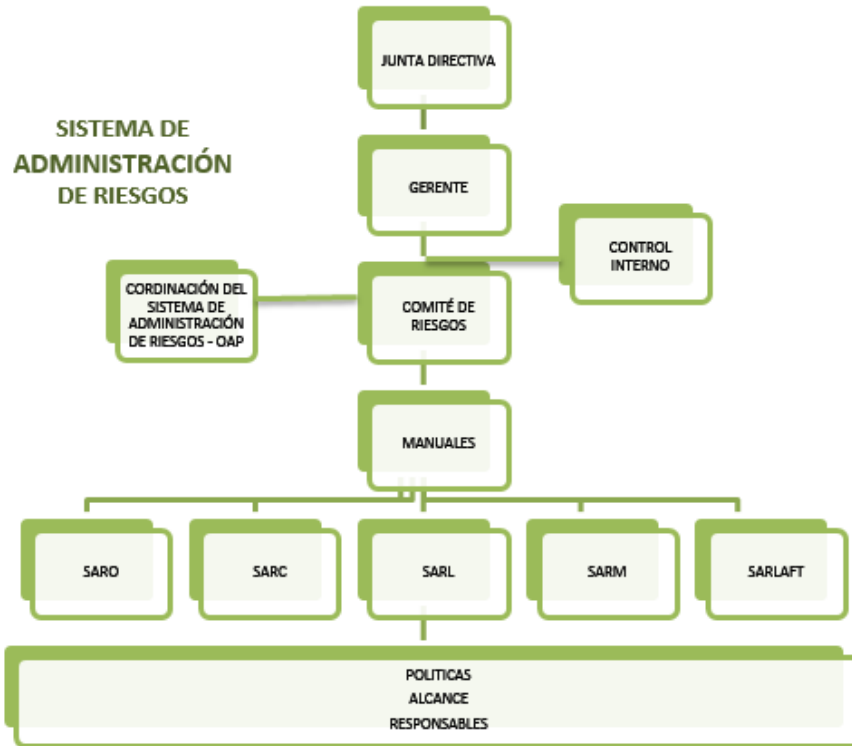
SISTEMA DE ADMINISTRACIÓN DE RIESGOS

JUNTA DIRECTIVA

GERENTE

CONTROL INTERNO

CORDINACIÓN DEL SISTEMA DE ADMINISTRACIÓN DE RIESGOS - OAP

COMITÉ DE RIESGOS

MANUALES

SARO

SARC

SARL

SARM

SARLAFT

POLITICAS
ALCANCE
RESPONSABLES